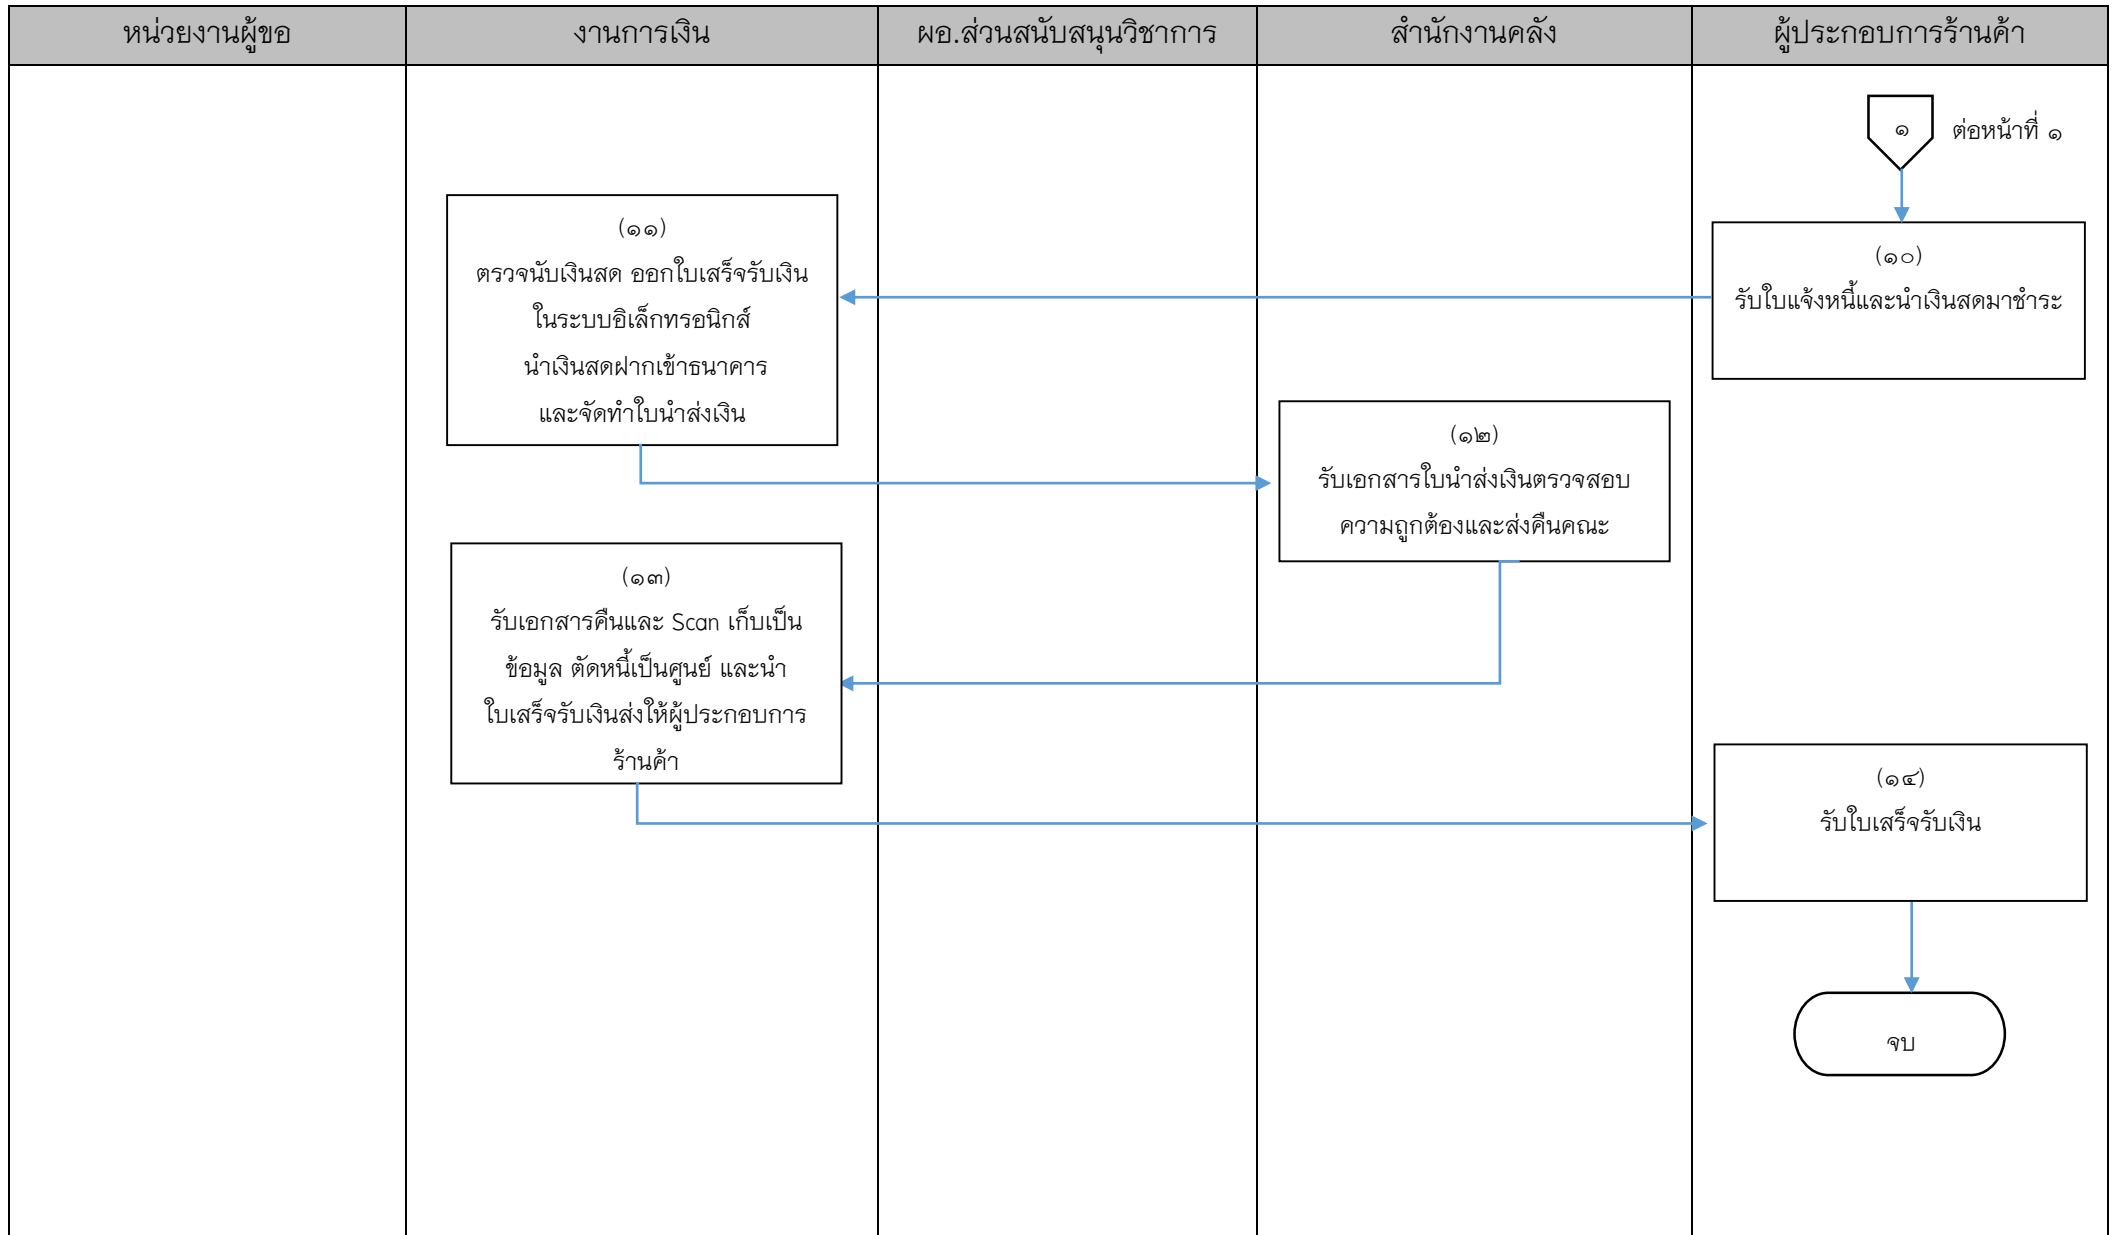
| หน่วยงานผู้ขอ | งานการเงิน | ผอ.ส่วนสนับสนุนวิชาการ | สำนักงานคลัง | ผู้ประกอบการร้านค้า |
|---|---|---|---|---|

๑ ต่อหน้าที่ ๑

(๑๐)
รับใบแจ้งหนี้และนำเงินสดมาชำระ

(๑๑)
ตรวจนับเงินสด ออกใบเสร็จรับเงินในระบบอิเล็กทรอนิกส์ นำเงินสดฝากเข้าธนาคาร และจัดทำใบนำส่งเงิน

(๑๒)
รับเอกสารใบนำส่งเงินตรวจสอบความถูกต้องและส่งคืนคณะ

(๑๓)
รับเอกสารคืนและ Scan เก็บเป็นข้อมูล ตัดหนี้เป็นศูนย์ และนำใบเสร็จรับเงินส่งให้ผู้ประกอบการร้านค้า

(๑๔)
รับใบเสร็จรับเงิน

จบ